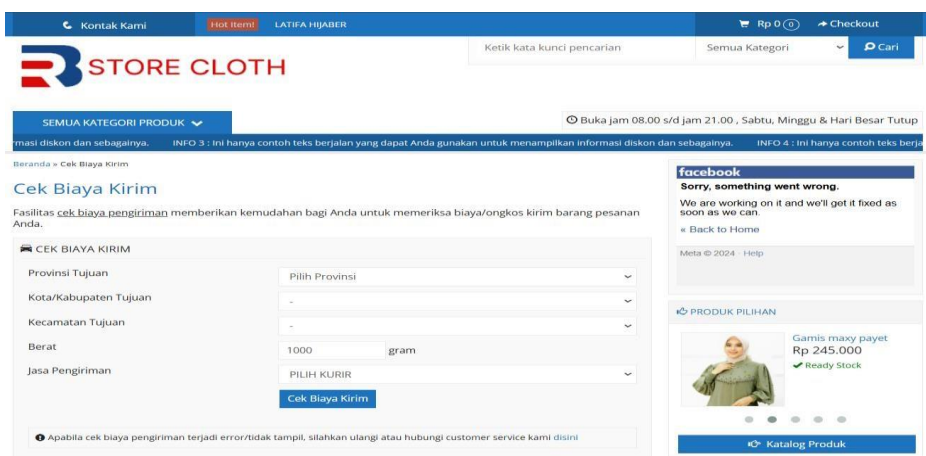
Kontak Kami Hot Item! LATIFA HIJABER

Rp 0 (0) Checkout

STORE CLOTH

Ketik kata kunci pencarian

Semua Kategori

Cari

SEMUA KATEGORI PRODUK

Buka jam 08.00 s/d jam 21.00 , Sabtu, Minggu & Hari Besar Tutup

masi diskon dan sebagainya. INFO 3 : Ini hanya contoh teks berjalan yang dapat Anda gunakan untuk menampilkan informasi diskon dan sebagainya. INFO 4 : Ini hanya contoh teks berja

Beranda » Cek Biaya Kirim

Cek Biaya Kirim

Fasilitas cek biaya pengiriman memberikan kemudahan bagi Anda untuk memeriksa biaya/ongkos kirim barang pesanan Anda.

CEK BIAYA KIRIM

| Provinsi Tujuan | Pilih Provinsi |
|---|---|
| Kota/Kabupaten Tujuan | - |
| Kecamatan Tujuan | - |
| Berat | 1000 gram |
| Jasa Pengiriman | PILIH KURIR |

Cek Biaya Kirim

Apabila cek biaya pengiriman terjadi error/tidak tampil, silahkan ulangi atau hubungi customer service kami disini

facebook

Sorry, something went wrong.

We are working on it and we'll get it fixed as soon as we can.

« Back to Home

Meta © 2024 · Help

PRODUK PILIHAN

Gamis maxy payet

Rp 245.000

Ready Stock

Katalog Produk